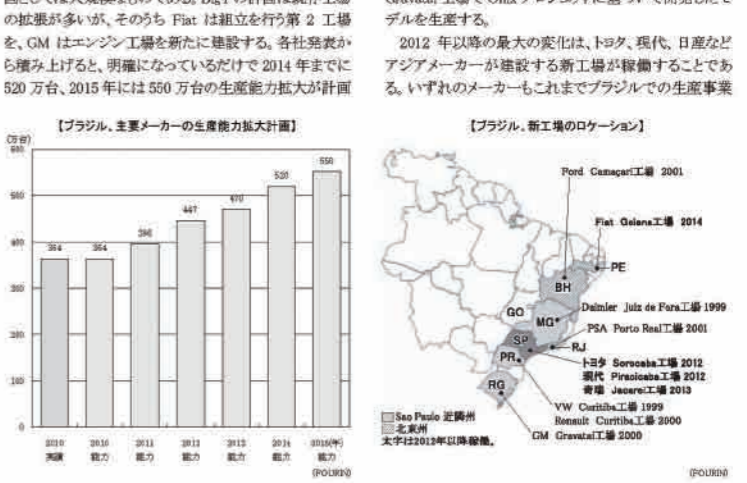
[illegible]の拡張が多いが、そのうち Fiat は組立を行う第 2 工場を、GM はエンジン工場を新たに建設する。各社発表から積み上げると、明確になっているだけで 2014 年までに 520 万台、2015 年には 550 万台の生産能力拡大が計画

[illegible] Gravataí 工場で GM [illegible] デルを生産する。

2012 年以降の最大の変化は、トヨタ、現代、日産などアジアメーカーが建設する新工場が稼働することである。いずれのメーカーもこれまでブラジルでの生産事業

【ブラジル、主要メーカーの生産能力拡大計画】

(万台)
600
500
400
300
200
100
0

| 2010 実績 | 2010 能力 | 2011 能力 | 2012 能力 | 2013 能力 | 2014 能力 | 2015(年) 能力 |
|---|---|---|---|---|---|---|
| 364 | 364 | 396 | 447 | 470 | 520 | 550 |

(POURIN)

【ブラジル、新工場のロケーション】

Ford Camaçari工場 2001
Fiat Goiana工場 2014
PE
BH
GO
MG
Daimler Juiz de Fora工場 1999
PSA Porto Real工場 2001
SP
RJ
PR
トヨタ Sorocaba工場 2012
現代 Piracicaba工場 2012
奇瑞 Jacareí工場 2013
RG
VW Curitiba工場 1999
Renault Curitiba工場 2000
GM Gravataí工場 2000
Sao Paulo 近隣州
北東州
太字は2012年以降稼働。

(POURIN)